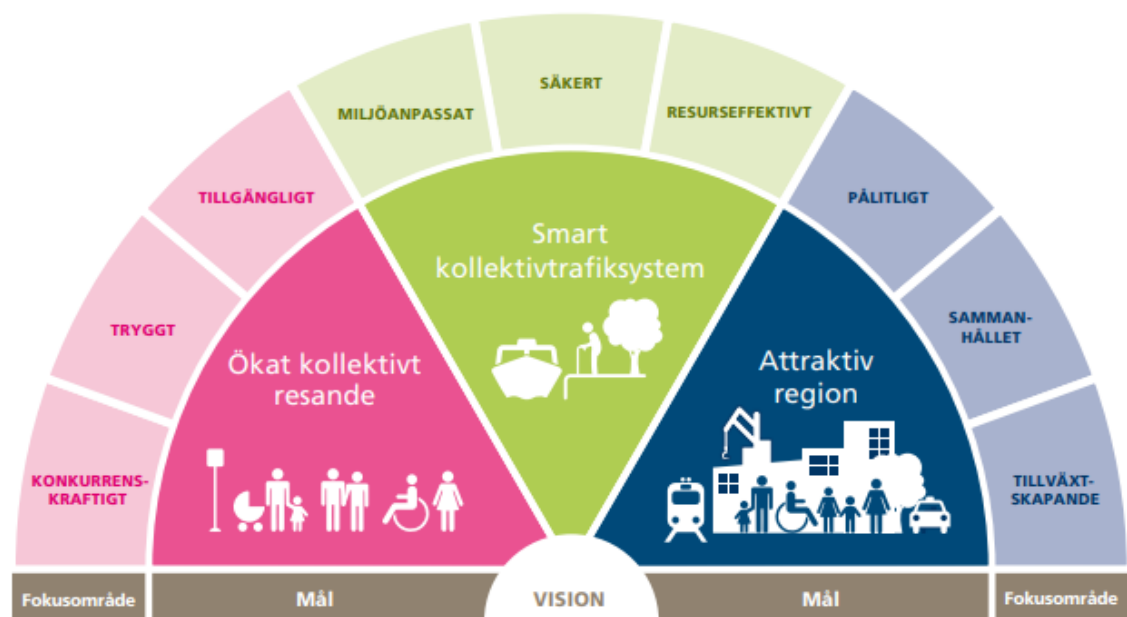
KONKURRENSKRAFTIGT

TRYGGT

TILLGÄNGLIGT

MILJÖANPASSAT

SÄKERT

RESURSEFFEKTIVT

PÅLITLIGT

SAMMANHÅLLET

TILLVÄXTSKAPANDE

Ökat kollektivt resande

Smart kollektivtrafiksystem

Attraktiv region

Fokusområde

Mål

VISION

Mål

Fokusområde